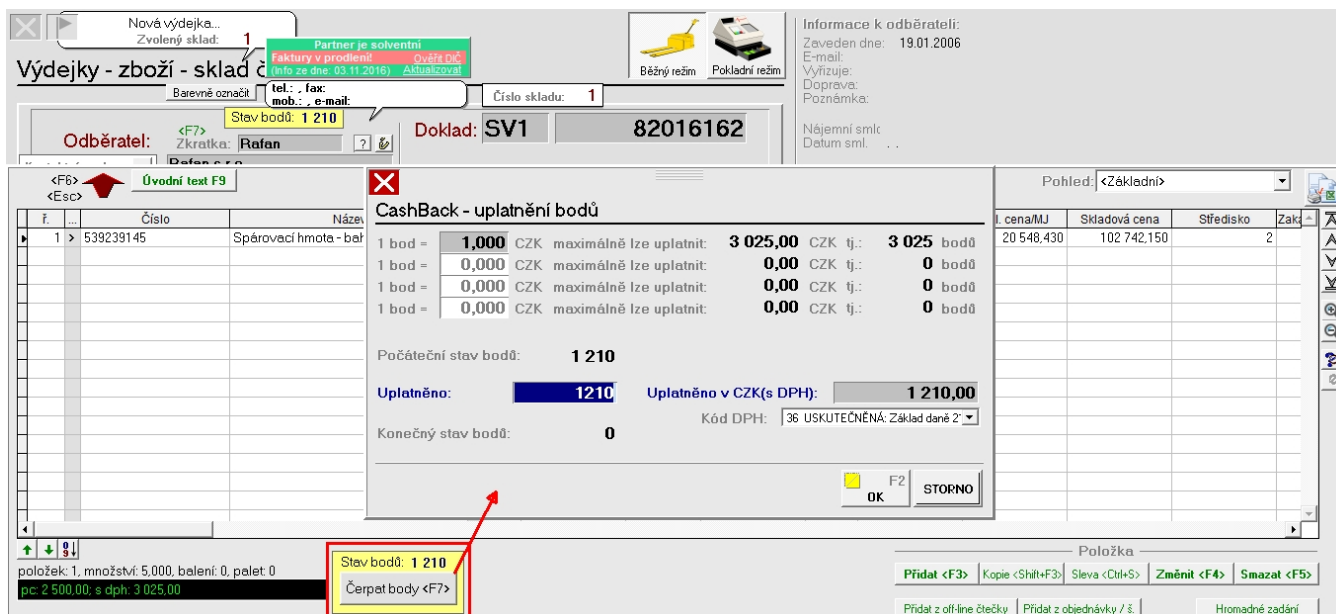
Nová výdejka...
Zvolený sklad: 1

Partner je solventní
Faktury v prodlení! Ověřit DIČ
(Info ze dne: 03.11.2016) Aktualizovat

Výdejky - zboží - sklad č

Barevně označit

tel.: , fax:
mob.: , e-mail:

Číslo skladu: 1

Běžný režim Pokladní režim

Informace k odběrateli:
Zaveden dne: 19.01.2006
E-mail:
Vyřizuje:
Doprava:
Poznámka:

Nájemní smlc
Datum sml. . .

Stav bodů: 1 210

Odběratel: <F7> Zkratka: Rafan ?

Doklad: SV1 82016162

Rafan s.r.o.

<F6>
<Esc>

Úvodní text F9

Pohled: <Základní>

| ř. | ... | Číslo | Název | l. cena/MJ | Skladová cena | Středisko | Zak |
|---|---|---|---|---|---|---|---|
| 1 | > | 539239145 | Spárovací hmota - bal | 20 548,430 | 102 742,150 | 2 | |

CashBack - uplatnění bodů

1 bod = 1,000 CZK maximálně lze uplatnit: 3 025,00 CZK tj.: 3 025 bodů
1 bod = 0,000 CZK maximálně lze uplatnit: 0,00 CZK tj.: 0 bodů
1 bod = 0,000 CZK maximálně lze uplatnit: 0,00 CZK tj.: 0 bodů
1 bod = 0,000 CZK maximálně lze uplatnit: 0,00 CZK tj.: 0 bodů

Počáteční stav bodů: 1 210

Uplatněno: 1210

Uplatněno v CZK(s DPH): 1 210,00

Kód DPH: 36 USKUTEČNĚNÁ: Základ daně 2

Konečný stav bodů: 0

F2
OK

STORNO

položek: 1, množství: 5,000, balení: 0, palet: 0
pc: 2 500,00; s dph: 3 025,00

Stav bodů: 1 210
Čerpat body <F7>

Položka
Přidat <F3> Kopie <Shift+F3> Sleva <Ctrl+S> Změnit <F4> Smazat <F5>
Přidat z off-line čtečky Přidat z objednávky / š. Hromadné zadání